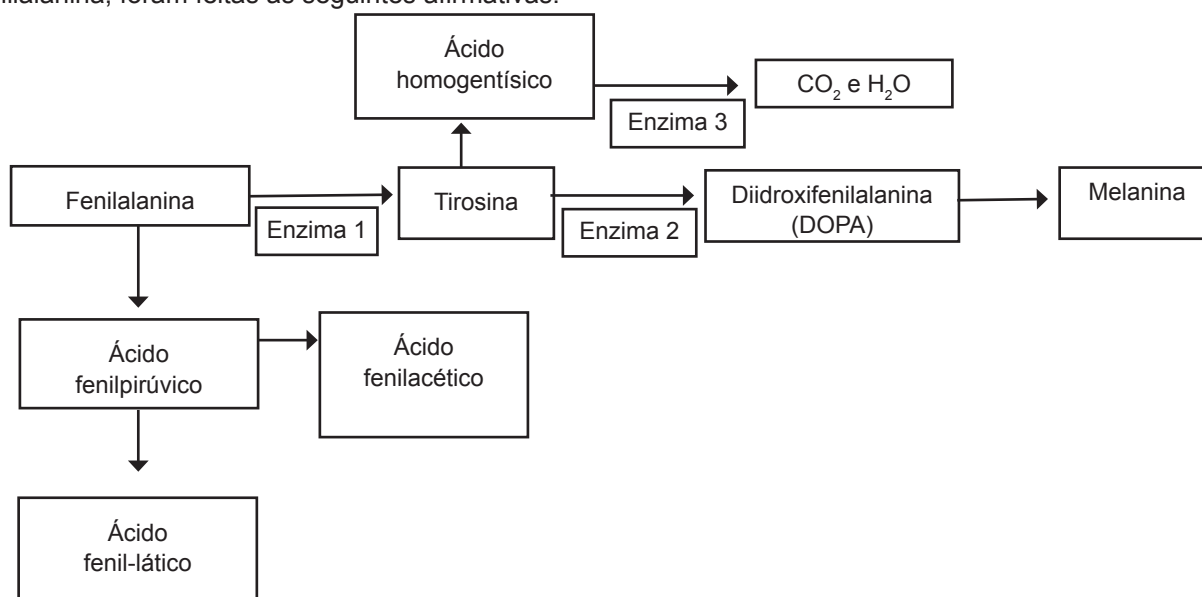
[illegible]nilalanina, foram feitas as seguintes afirmativas:

Ácido homogentísico

$CO_2$ e $H_2O$

Enzima 3

Fenilalanina

Enzima 1

Tirosina

Enzima 2

Diidroxifenilalanina (DOPA)

Melanina

Ácido fenilpirúvico

Ácido fenilacético

Ácido fenil-lático